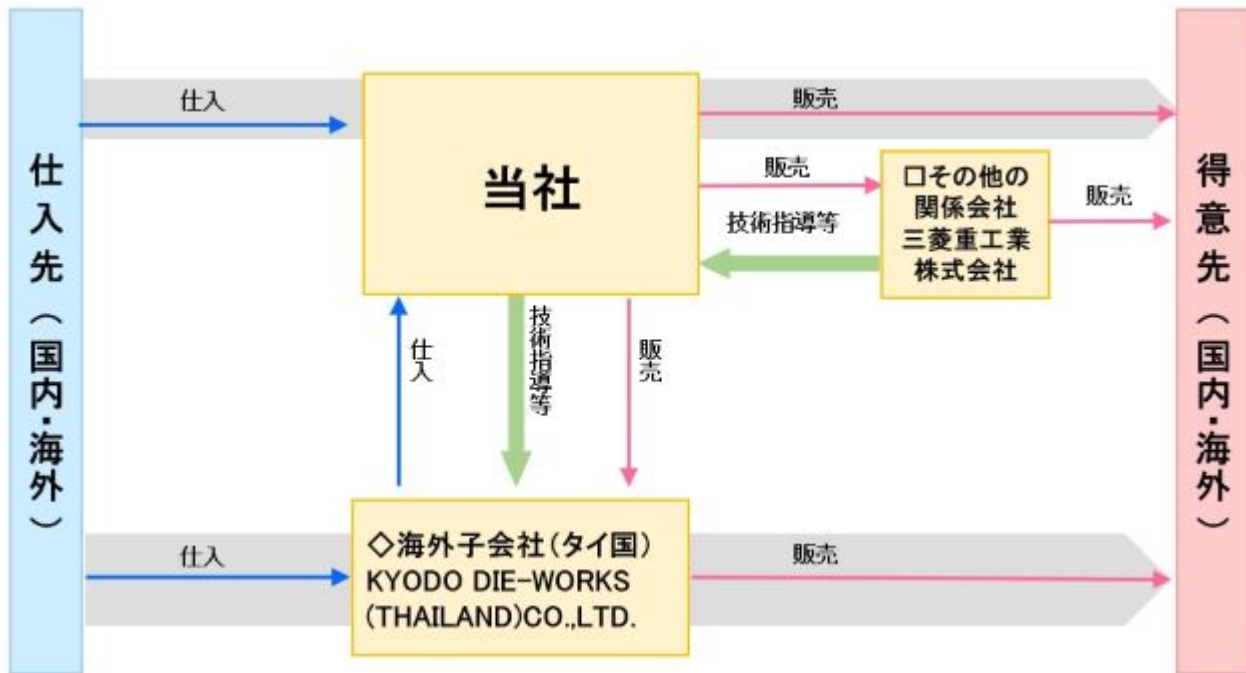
仕入先（国内・海外）

仕入

当社

販売

販売

□その他の関係会社 三菱重工業株式会社

販売

技術指導等

仕入

技術指導等

販売

仕入

◇海外子会社（タイ国） KYODO DIE-WORKS (THAILAND)CO.,LTD.

販売

得意先（国内・海外）